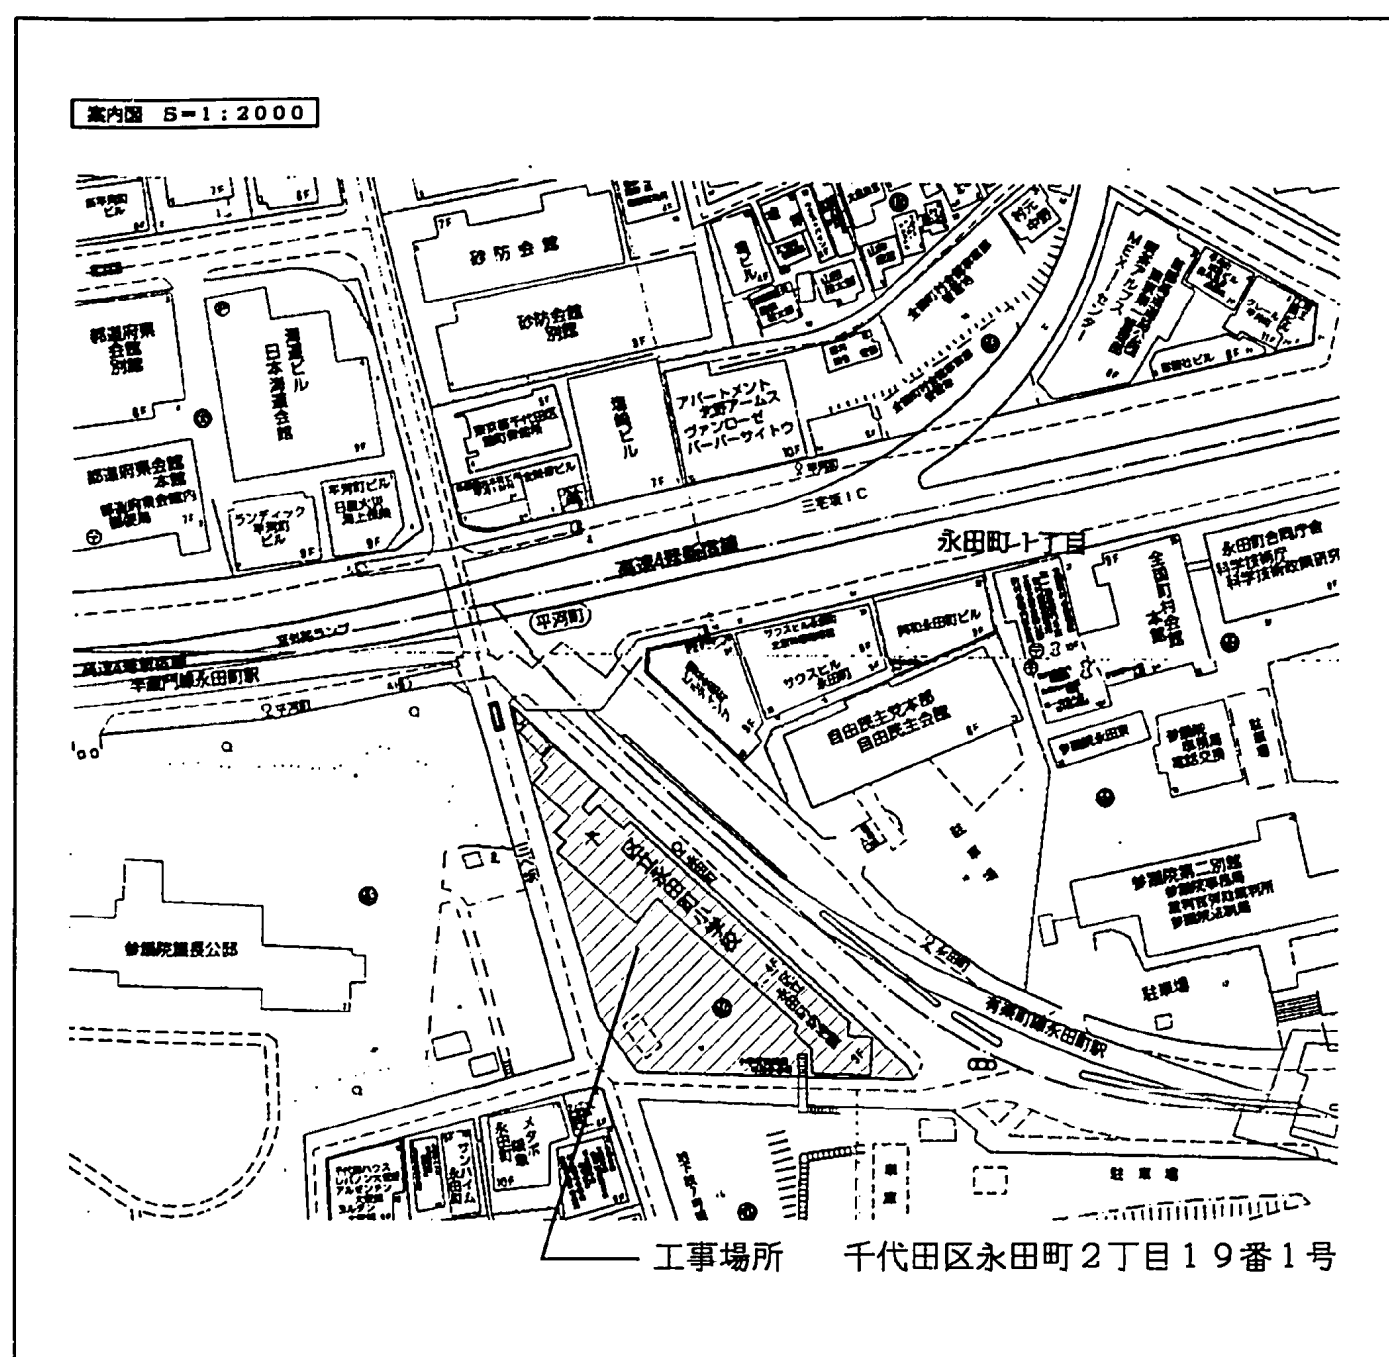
案内図 S=1:2000

砂防会館

砂防会館 別館

海運ビル 日本海運会館

都道府県会館 別館

都道府県会館 本館

ランディック 平河町ビル

平河町ビル

海運ビル

アパートメント 芝野アームス ヴァンローゼ バーバーサイトウ

三宅坂IC

永田町一丁目

高速4号新宿線

平河町

永田町合同庁舎 科学技術庁 科学技術政策研究所

全国町村会館 本館

サウスビル 永田町

自由民主党本部 自由民主会館

参議院永田町

首都高速道路

半蔵門線永田町駅

参議院第二別館

駐車場

参議院議長公邸

有楽町線永田町駅

駐車場

メゾン永田町

アンハイム永田町

工事場所 千代田区永田町2丁目19番1号